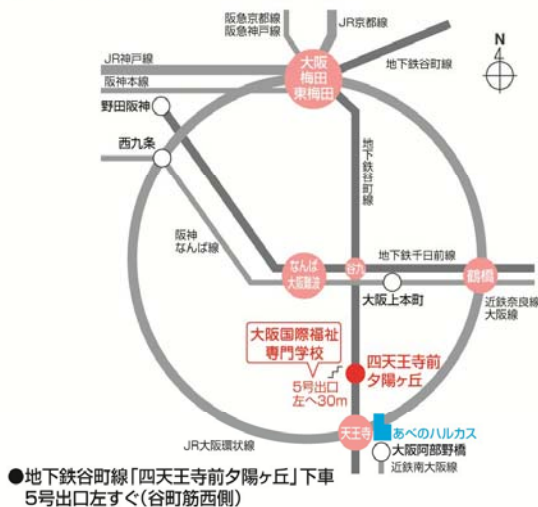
阪急京都線
阪急神戸線
JR京都線
N
JR神戸線
阪神本線
大阪
梅田
東梅田
地下鉄谷町線
野田阪神
西九条
地下鉄谷町線
阪神
なんば線
地下鉄千日前線
なんば
大阪難波
谷九
鶴橋
大阪上本町
近鉄奈良線
大阪線
大阪国際福祉
専門学校
四天王寺前
夕陽ヶ丘
5号出口
左へ30m
天王寺
あべのハルカス
JR大阪環状線
大阪阿部野橋
近鉄南大阪線
●地下鉄谷町線「四天王寺前夕陽ヶ丘」下車
5号出口左すぐ（谷町筋西側）